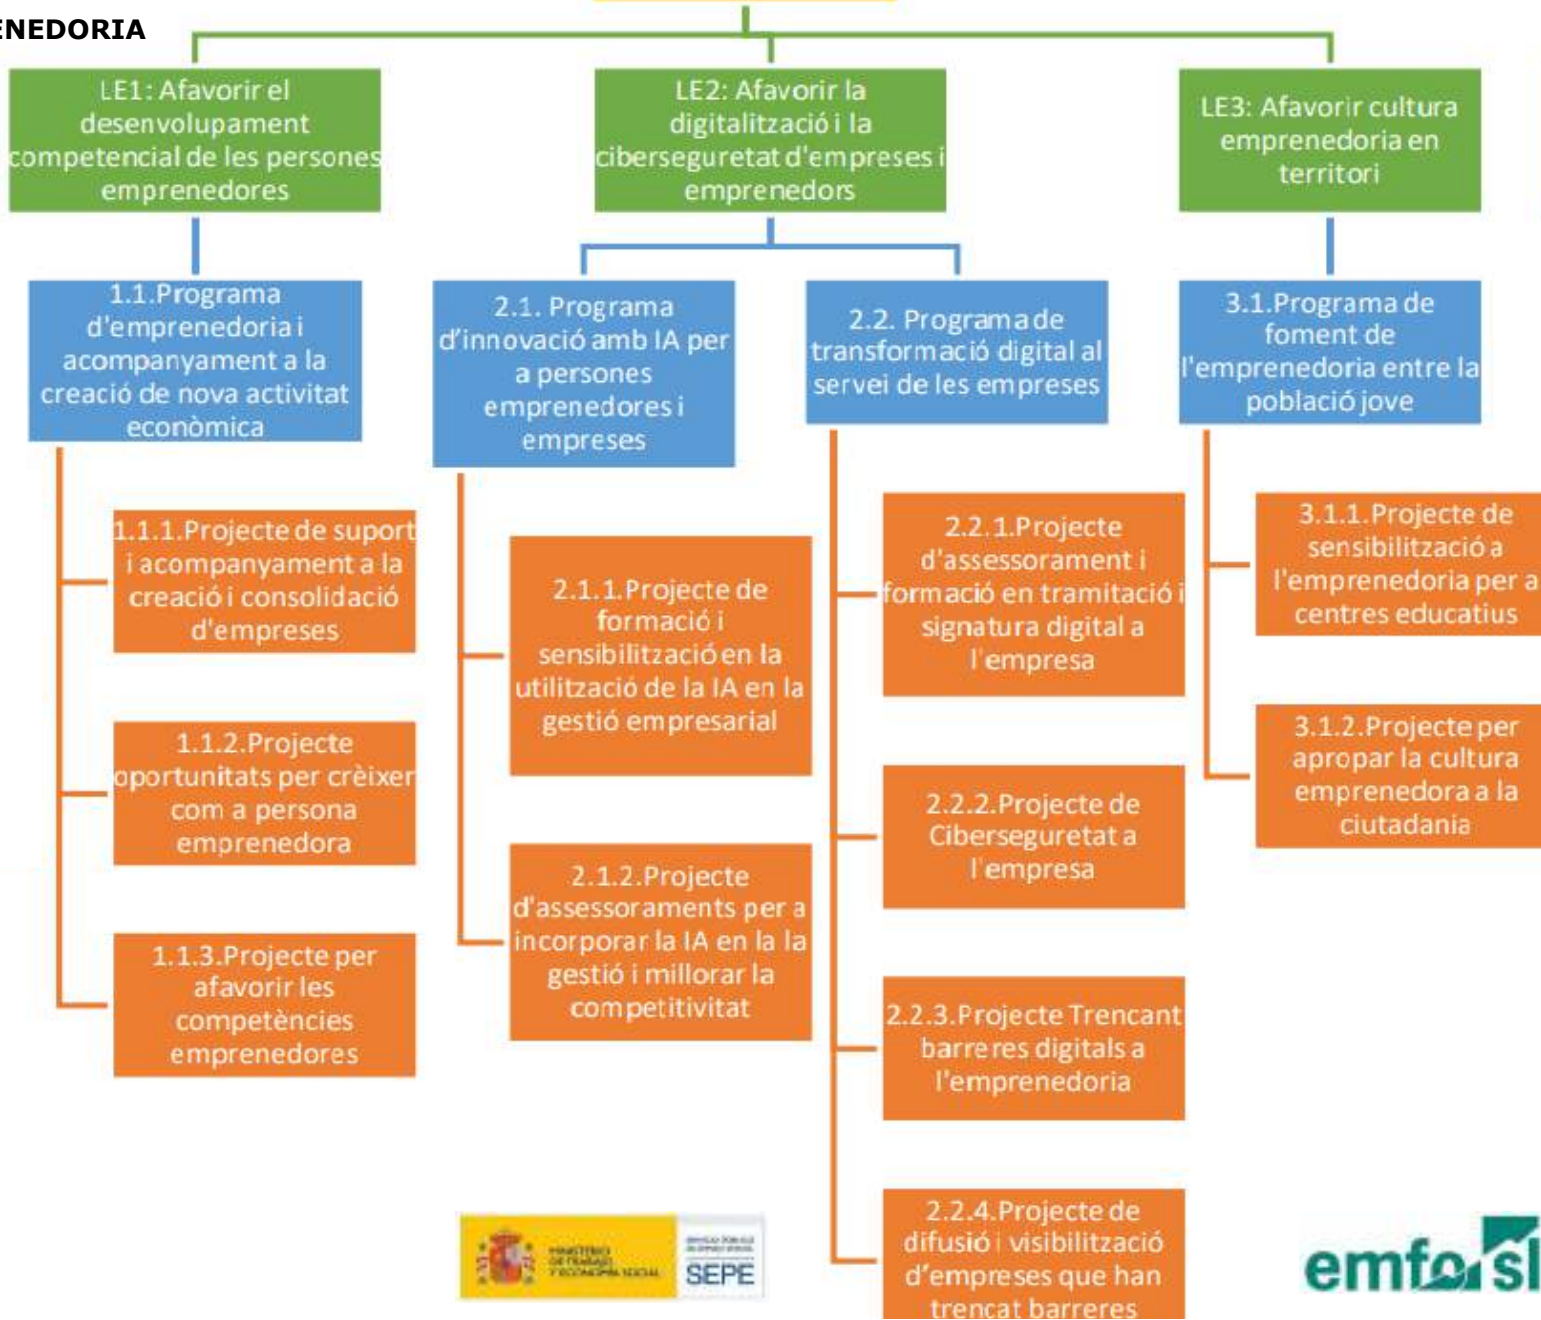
ENEDORIA

LE1: Afavorir el desenvolupament competencial de les persones emprenedores

LE2: Afavorir la digitalització i la ciberseguretat d'empreses i emprenedors

LE3: Afavorir cultura emprenedoria en territori

1.1.Programa d'emprenedoria i acompanyament a la creació de nova activitat econòmica

2.1. Programa d'innovació amb IA per a persones emprenedores i empreses

2.2. Programa de transformació digital al servei de les empreses

3.1.Programa de foment de l'emprenedoria entre la població jove

1.1.1.Projecte de suport i acompanyament a la creació i consolidació d'empreses

1.1.2.Projecte oportunitats per crèixer com a persona emprenedora

1.1.3.Projecte per afavorir les competències emprenedores

2.1.1.Projecte de formació i sensibilització en la utilització de la IA en la gestió empresarial

2.1.2.Projecte d'assessoraments per a incorporar la IA en la la gestió i millorar la competitivitat

2.2.1.Projecte d'assessorament i formació en tramitació i signatura digital a l'empresa

2.2.2.Projecte de Ciberseguretat a l'empresa

2.2.3.Projecte Trencant barreres digitals a l'emprenedoria

2.2.4.Projecte de difusió i visibilització d'empreses que han trencat barreres

3.1.1.Projecte de sensibilització a l'emprenedoria per a centres educatius

3.1.2.Projecte per apropar la cultura emprenedora a la ciutadania

MINISTERIO DE TRABAJO Y ECONOMÍA SOCIAL

SEPE

emfo sl